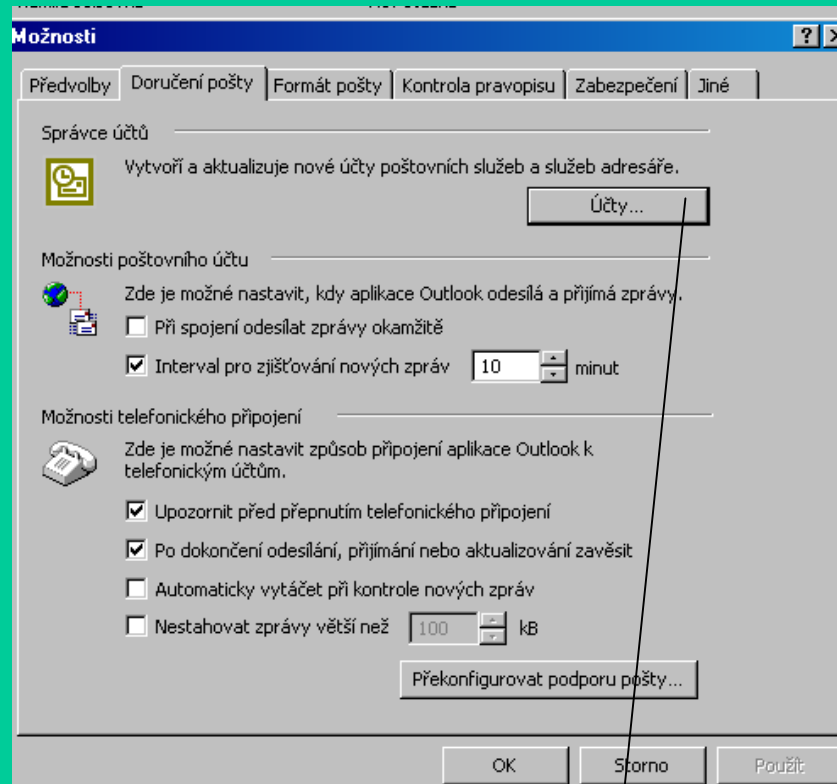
Možnosti

?

Předvolby | Doručení pošty | Formát pošty | Kontrola pravopisu | Zabezpečení | Jiné

Správce účtů

Vytvoří a aktualizuje nové účty poštovních služeb a služeb adresáře.

Účty...

Možnosti poštovního účtu

Zde je možné nastavit, kdy aplikace Outlook odesílá a přijímá zprávy.

Při spojení odesílat zprávy okamžitě

Interval pro zjišťování nových zpráv 10 minut

Možnosti telefonického připojení

Zde je možné nastavit způsob připojení aplikace Outlook k telefonickým účtům.

Upozornit před přepnutím telefonického připojení

Po dokončení odesílání, přijímání nebo aktualizování zavěsit

Automaticky vytáčet při kontrole nových zpráv

Nestahovat zprávy větší než 100 kB

Překonfigurovat podporu pošty...

OK | Storno | Použít